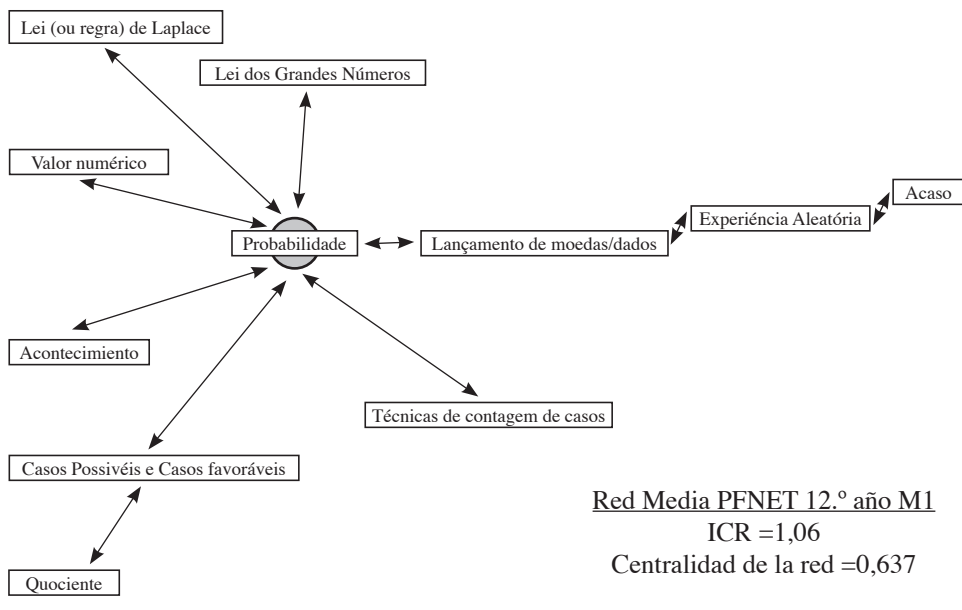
Lei (ou regra) de Laplace

Lei dos Grandes Números

Valor numérico

Acaso

Experiência Aleatória

Probabilidade

Lançamento de moedas/dados

Acontecimiento

Técnicas de contagem de casos

Casos Possivéis e Casos favoráveis

Red Media PFNET 12.º año M1
ICR =1,06
Centralidad de la red =0,637

Quociente